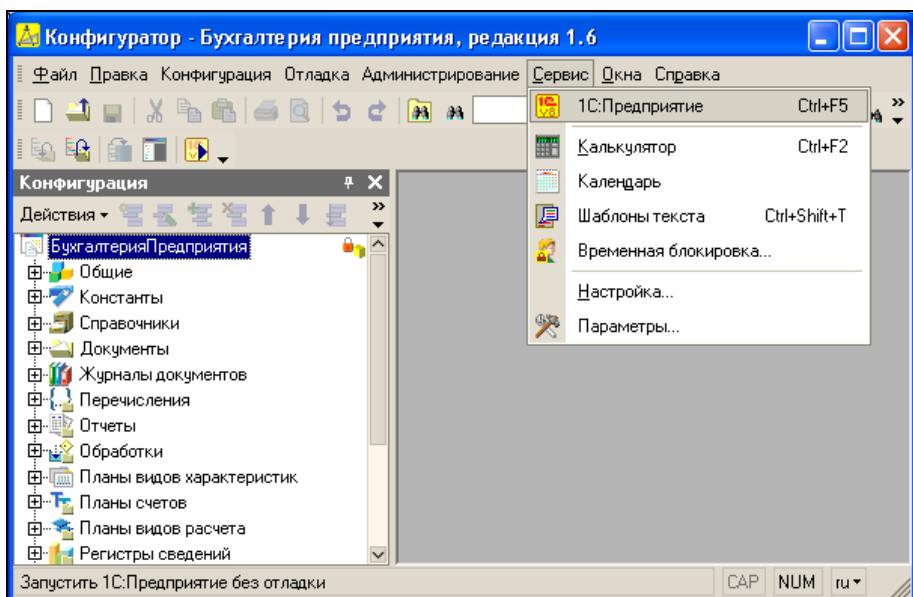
Конфигуратор - Бухгалтерия предприятия, редакция 1.6

Файл Правка Конфигурация Отладка Администрирование Сервис Окна Справка

Конфигурация

Действия

БухгалтерияПредприятия
Общие
Константы
Справочники
Документы
Журналы документов
Перечисления
Отчеты
Обработки
Планы видов характеристик
Планы счетов
Планы видов расчета
Регистры сведений

1С:Предприятие Ctrl+F5
Калькулятор Ctrl+F2
Календарь
Шаблоны текста Ctrl+Shift+T
Временная блокировка...
Настройка...
Параметры...

Запустить 1С:Предприятие без отладки

CAP NUM ru